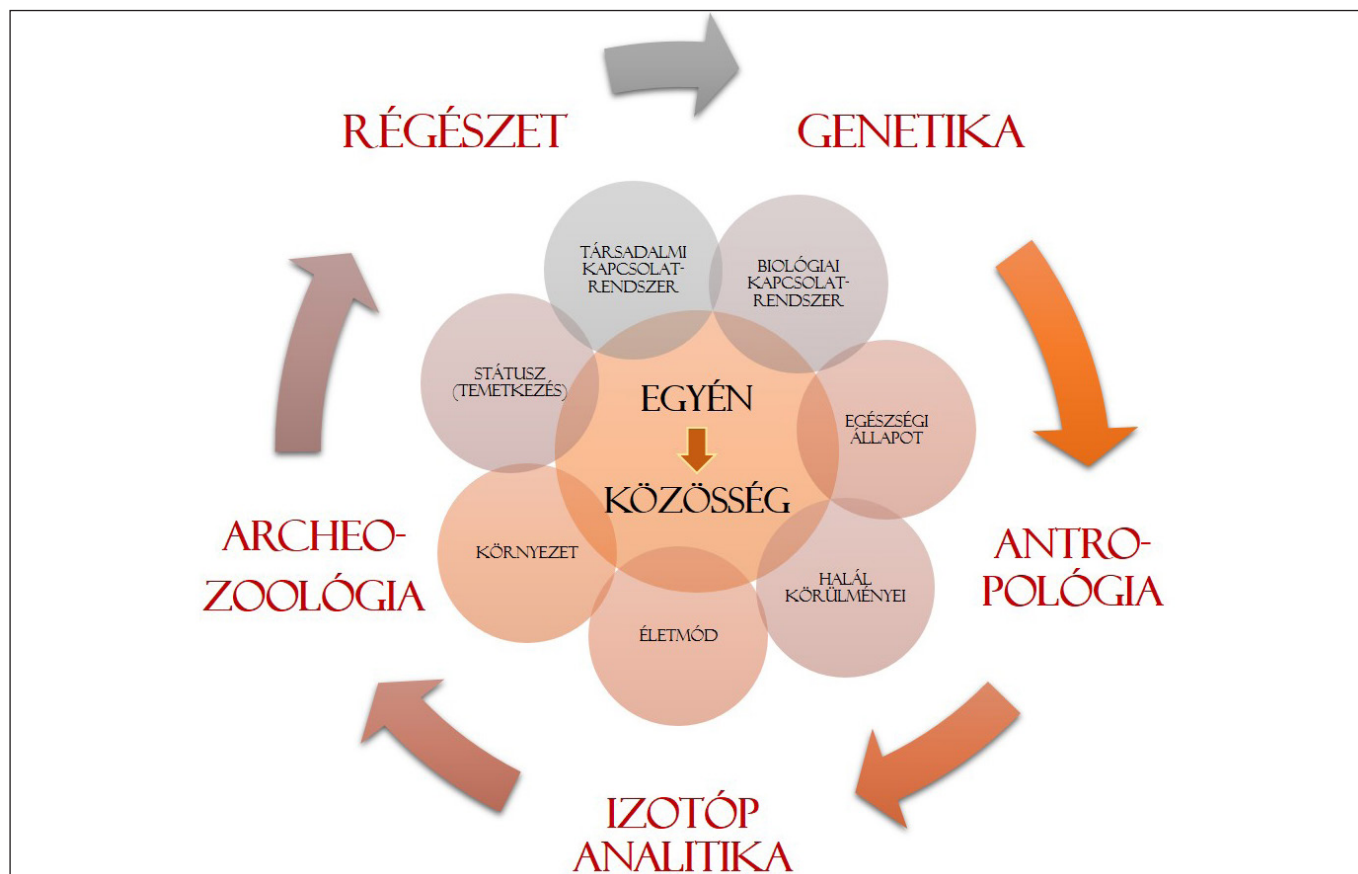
RÉGÉSZET

GENETIKA

TÁRSADALMI KAPCSOLATRENDSZER

BIOLÓGIAI KAPCSOLATRENDSZER

STÁTUSZ (TEMETKEZÉS)

EGYÉN

KÖZÖSSÉG

EGÉSZSÉGI ÁLLAPOT

ARCHEOZOOLÓGIA

KÖRNYEZET

HALÁL KÖRÜLMÉNYEI

ANTROPOLÓGIA

ÉLETMÓD

IZOTÓP ANALITIKA